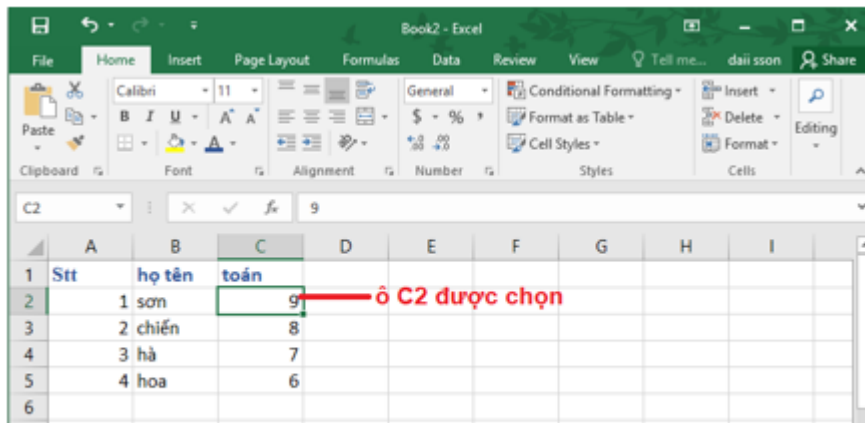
Book2 - Excel

File Home Insert Page Layout Formulas Data Review View Tell me... daii sson Share

Paste Calibri 11 B I U A A General $ % , .00 .00 Conditional Formatting Format as Table Cell Styles Insert Delete Format Editing

Clipboard Font Alignment Number Styles Cells

C2 fx 9

| | A | B | C | D | E | F | G | H | I |
|---|---|---|---|---|---|---|---|---|---|
| 1 | Stt | họ tên | toán | | | | | | |
| 2 | 1 | sơn | 9 | | | | | | |
| 3 | 2 | chiến | 8 | | | | | | |
| 4 | 3 | hà | 7 | | | | | | |
| 5 | 4 | hoa | 6 | | | | | | |
| 6 | | | | | | | | | |

ô C2 được chọn